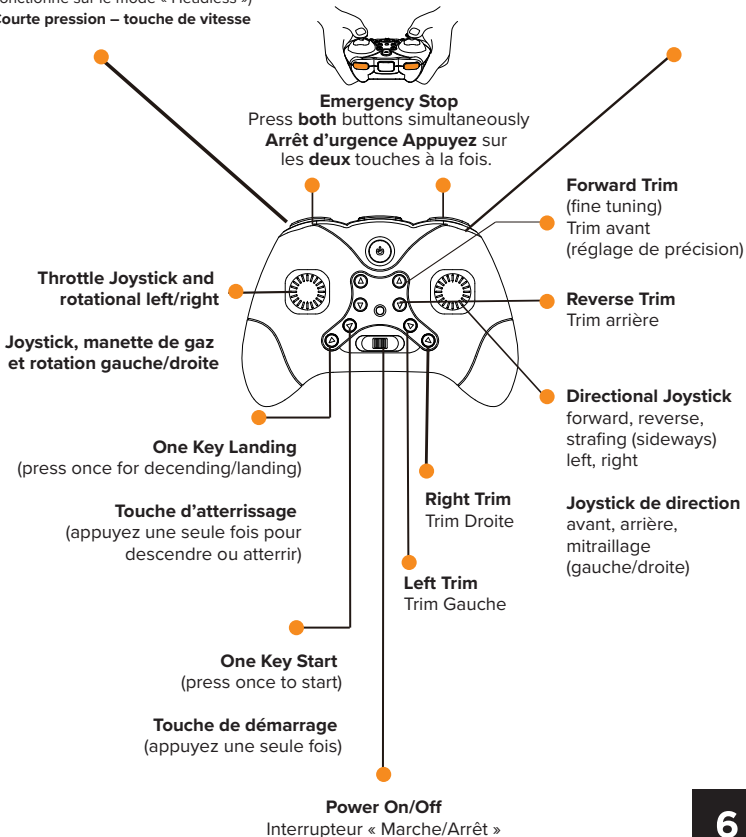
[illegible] sur le mode « Headless »)
Courte pression – touche de vitesse

Emergency Stop
Press both buttons simultaneously
Arrêt d'urgence Appuyez sur les deux touches à la fois.

Forward Trim
(fine tuning)
Trim avant
(réglage de précision)

Throttle Joystick and rotational left/right

Joystick, manette de gaz et rotation gauche/droite

Reverse Trim
Trim arrière

Directional Joystick
forward, reverse, strafing (sideways) left, right

Joystick de direction
avant, arrière, mitraillage (gauche/droite)

One Key Landing
(press once for decending/landing)

Touche d'atterrissage
(appuyez une seule fois pour descendre ou atterrir)

Right Trim
Trim Droite

Left Trim
Trim Gauche

One Key Start
(press once to start)

Touche de démarrage
(appuyez une seule fois)

Power On/Off
Interrupteur « Marche/Arrêt »

6